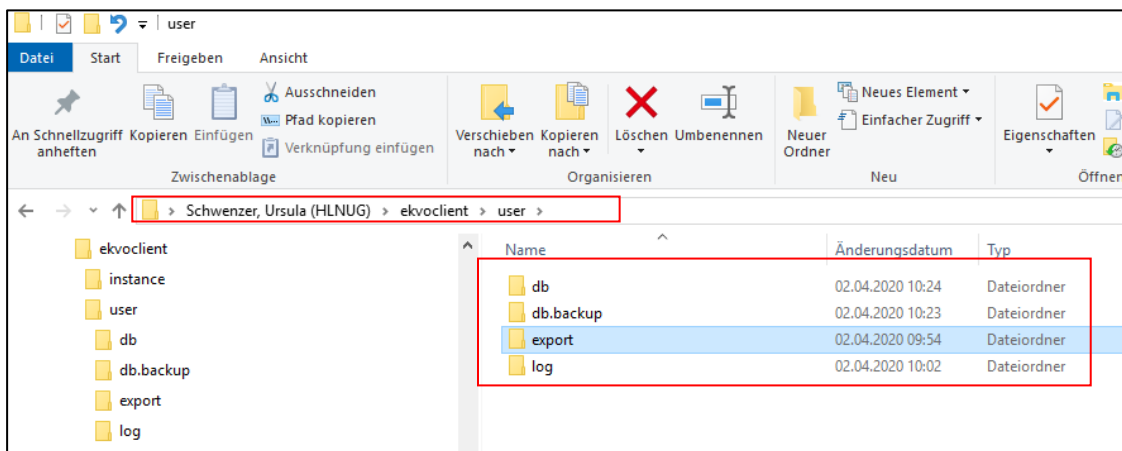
user

Datei Start Freigeben Ansicht

An Schnellzugriff anheften Kopieren Einfügen
Ausschneiden
Pfad kopieren
Verknüpfung einfügen
Zwischenablage

Verschieben nach Kopieren nach Löschen Umbenennen
Organisieren

Neuer Ordner
Neues Element
Einfacher Zugriff
Neu

Eigenschaften
Öffnen

> Schwenzer, Ursula (HLNUG) > ekvoclient > user >

ekvoclient
instance
user
db
db.backup
export
log

| Name | Änderungsdatum | Typ |
|---|---|---|
| db | 02.04.2020 10:24 | Dateiordner |
| db.backup | 02.04.2020 10:23 | Dateiordner |
| export | 02.04.2020 09:54 | Dateiordner |
| log | 02.04.2020 10:02 | Dateiordner |